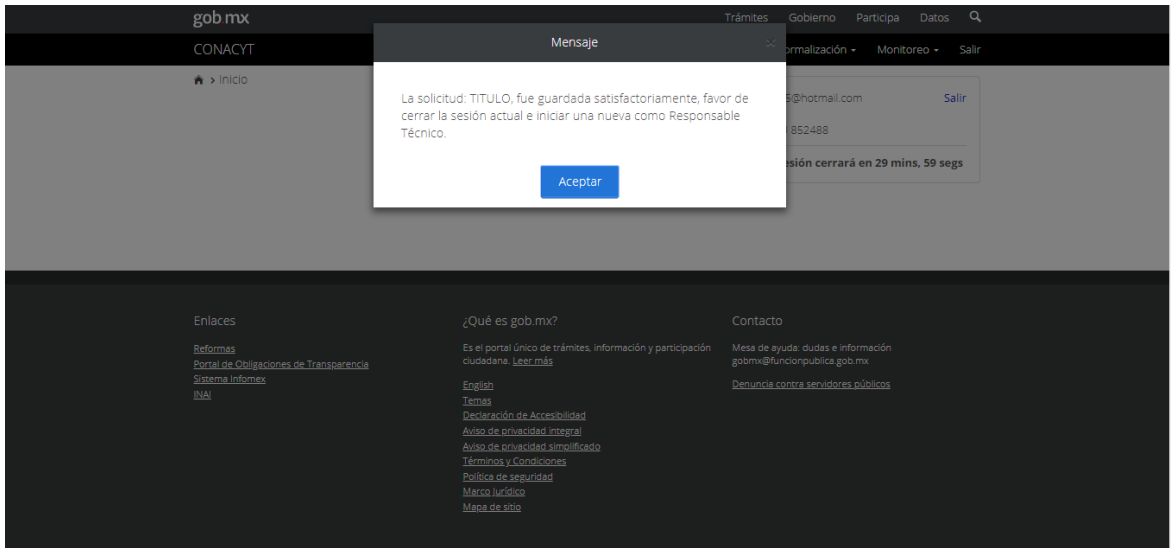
gob.mx

Trámites Gobierno Participa Datos

CONACYT

ormalización ▾ Monitoreo ▾ Salir

> Inicio

Mensaje

×

La solicitud: TITULO, fue guardada satisfactoriamente, favor de cerrar la sesión actual e iniciar una nueva como Responsable Técnico.

Aceptar

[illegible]5@hotmail.com Salir

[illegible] 852488

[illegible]esión cerrará en 29 mins, 59 segs

Enlaces

Reformas
Portal de Obligaciones de Transparencia
Sistema Infomex
INAI

¿Qué es gob.mx?

Es el portal único de trámites, información y participación ciudadana. Leer más

English
Temas
Declaración de Accesibilidad
Aviso de privacidad integral
Aviso de privacidad simplificado
Términos y Condiciones
Política de seguridad
Marco Jurídico
Mapa de sitio

Contacto

Mesa de ayuda: dudas e información gobmx@funcionpublica.gob.mx

Denuncia contra servidores públicos